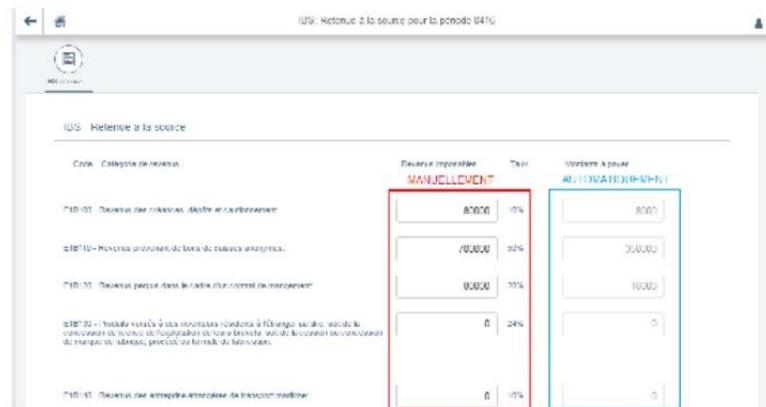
IDS: Retenue à la source pour la période 0416

IDS Retenue à la source

Code Catégorie de revenus

Revenus imposables
MANUELLEMENT

Taux

Montants à payer
AUTOMATIQUEMENT

E16101 - Revenus des créances, dépôts et cautionnement

80000

10%

8000

E16110 - Revenus provenant de bons de caisses anonymes

70000

50%

35000

E16120 - Revenus perçus dans le cadre d'un contrat de management

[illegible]

20%

10000

E16130 - Produits versés à des personnes résidentes à l'étranger au titre de la concession de licence de l'exploitation de leurs brevets, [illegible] de la concession de marque de fabrique, procédé ou formule de fabrication

0

24%

0

E16140 - Revenus des entreprises étrangères de transport maritime

0

10%

0